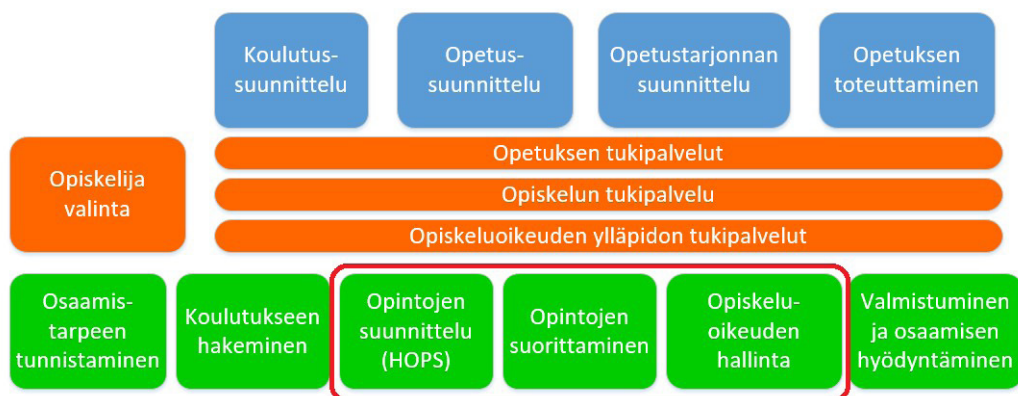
Koulutus-suunnittelu

Opetus-suunnittelu

Opetustarjonnan suunnittelu

Opetuksen toteuttaminen

Opiskelija valinta

Opetuksen tukipalvelut

Opiskelun tukipalvelu

Opiskeluoikeuden ylläpidon tukipalvelut

Osaamis-tarpeen tunnistaminen

Koulutukseen hakeminen

Opintojen suunnittelu (HOPS)

Opintojen suorittaminen

Opiskelu-oikeuden hallinta

Valmistuminen ja osaamisen hyödyntäminen